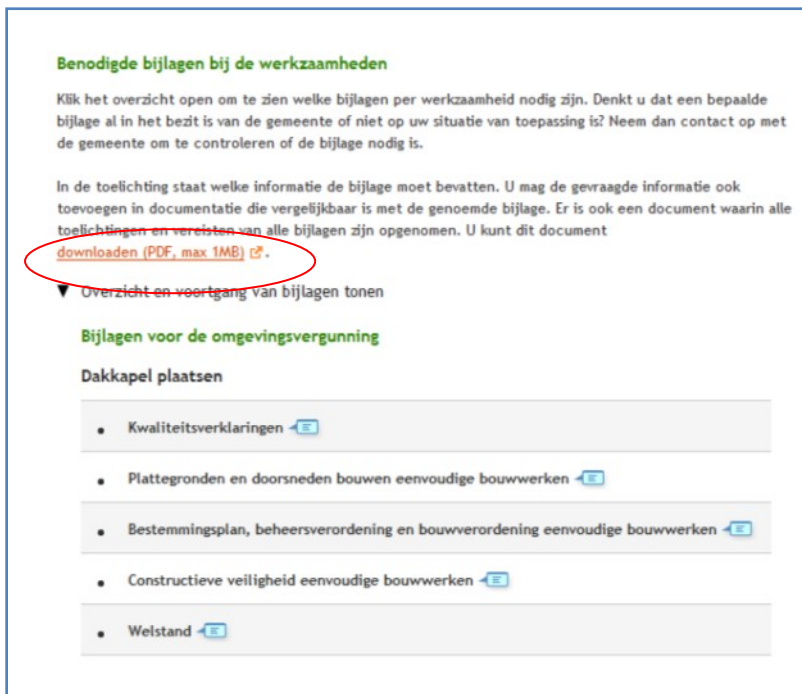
Benodigde bijlagen bij de werkzaamheden

Klik het overzicht open om te zien welke bijlagen per werkzaamheid nodig zijn. Denkt u dat een bepaalde bijlage al in het bezit is van de gemeente of niet op uw situatie van toepassing is? Neem dan contact op met de gemeente om te controleren of de bijlage nodig is.

In de toelichting staat welke informatie de bijlage moet bevatten. U mag de gevraagde informatie ook toevoegen in documentatie die vergelijkbaar is met de genoemde bijlage. Er is ook een document waarin alle toelichtingen en vereisten van alle bijlagen zijn opgenomen. U kunt dit document downloaden (PDF, max 1MB).

▼ Overzicht en voortgang van bijlagen tonen

Bijlagen voor de omgevingsvergunning

Dakkapel plaatsen

- Kwaliteitsverklaringen
- Plattegronden en doorsneden bouwen eenvoudige bouwwerken
- Bestemmingsplan, beheersverordening en bouwverordening eenvoudige bouwwerken
- Constructieve veiligheid eenvoudige bouwwerken
- Welstand